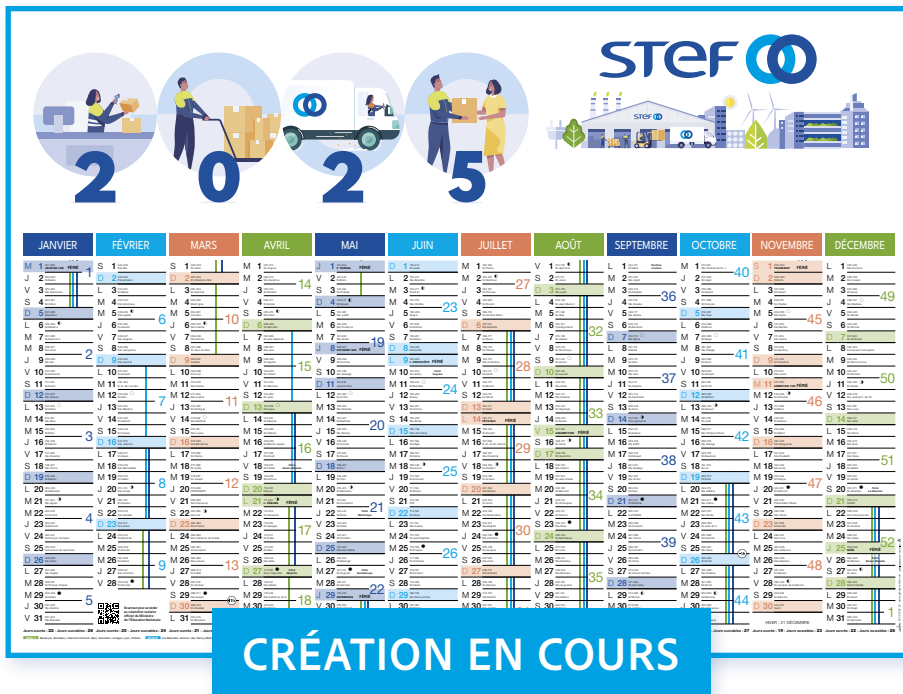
STEF

2025

| JANVIER | FÉVRIER | MARS | AVRIL | MAI | JUIN | JUILLET | AOÛT | SEPTEMBRE | OCTOBRE | NOVEMBRE | DÉCEMBRE |
|---|---|---|---|---|---|---|---|---|---|---|---|
| M 1 FÉRIÉ | S 1 | S 1 | M 1 | J 1 FÉRIÉ | D 1 | M 1 | V 1 | L 1 | M 1 | S 1 FÉRIÉ | L 1 |
| J 2 | D 2 | D 2 | M 2 | V 2 | L 2 | M 2 | S 2 | M 2 | J 2 | D 2 | M 2 |
| V 3 | L 3 | L 3 | J 3 | S 3 | M 3 | J 3 | D 3 | M 3 | V 3 | L 3 | M 3 |
| S 4 | M 4 | M 4 | V 4 | D 4 | M 4 | V 4 | L 4 | J 4 | S 4 | M 4 | J 4 |
| D 5 | M 5 | M 5 | S 5 | L 5 | J 5 | S 5 | M 5 | V 5 | D 5 | M 5 | V 5 |
| L 6 | J 6 | J 6 | D 6 | M 6 | V 6 | D 6 | M 6 | S 6 | L 6 | J 6 | S 6 |
| M 7 | V 7 | V 7 | L 7 | M 7 | S 7 | L 7 | J 7 | D 7 | M 7 | V 7 | D 7 |
| M 8 | S 8 | S 8 | M 8 | J 8 FÉRIÉ | D 8 | M 8 | V 8 | L 8 | M 8 | S 8 | L 8 |
| J 9 | D 9 | D 9 | M 9 | V 9 | L 9 FÉRIÉ | M 9 | S 9 | M 9 | J 9 | D 9 | M 9 |
| V 10 | L 10 | L 10 | J 10 | S 10 | M 10 | J 10 | D 10 | M 10 | V 10 | L 10 | M 10 |
| S 11 | M 11 | M 11 | V 11 | D 11 | M 11 | V 11 | L 11 | J 11 | S 11 | M 11 FÉRIÉ | J 11 |
| D 12 | M 12 | M 12 | S 12 | L 12 | J 12 | S 12 | M 12 | V 12 | D 12 | M 12 | V 12 |
| L 13 | J 13 | J 13 | D 13 | M 13 | V 13 | D 13 | M 13 | S 13 | L 13 | J 13 | S 13 |
| M 14 | V 14 | V 14 | L 14 | M 14 | S 14 | L 14 FÉRIÉ | J 14 | D 14 | M 14 | V 14 | D 14 |
| M 15 | S 15 | S 15 | M 15 | J 15 | D 15 | M 15 | V 15 FÉRIÉ | L 15 | M 15 | S 15 | L 15 |
| J 16 | D 16 | D 16 | M 16 | V 16 | L 16 | M 16 | S 16 | M 16 | J 16 | D 16 | M 16 |
| V 17 | L 17 | L 17 | J 17 | S 17 | M 17 | J 17 | D 17 | M 17 | V 17 | L 17 | M 17 |
| S 18 | M 18 | M 18 | V 18 | D 18 | M 18 | V 18 | L 18 | J 18 | S 18 | M 18 | J 18 |
| D 19 | M 19 | M 19 | S 19 | L 19 | J 19 | S 19 | M 19 | V 19 | D 19 | M 19 | V 19 |
| L 20 | J 20 | J 20 | D 20 | M 20 | V 20 | D 20 | M 20 | S 20 | L 20 | J 20 | S 20 |
| M 21 | V 21 | V 21 | L 21 FÉRIÉ | M 21 | S 21 | L 21 | J 21 | D 21 | M 21 | V 21 | D 21 |
| M 22 | S 22 | S 22 | M 22 | J 22 | D 22 | M 22 | V 22 | L 22 | M 22 | S 22 | L 22 |
| J 23 | D 23 | D 23 | M 23 | V 23 | L 23 | M 23 | S 23 | M 23 | J 23 | D 23 | M 23 |
| V 24 | L 24 | L 24 | J 24 | S 24 | M 24 | J 24 | D 24 | M 24 | V 24 | L 24 | M 24 |
| S 25 | M 25 | M 25 | V 25 | D 25 | M 25 | V 25 | L 25 | J 25 | S 25 | M 25 | J 25 FÉRIÉ |
| D 26 | M 26 | M 26 | S 26 | L 26 | J 26 | S 26 | M 26 | V 26 | D 26 | M 26 | V 26 |
| L 27 | J 27 | J 27 | D 27 | M 27 | V 27 | D 27 | M 27 | S 27 | L 27 | J 27 | S 27 |
| M 28 | V 28 | V 28 | L 28 | M 28 | S 28 | L 28 | J 28 | D 28 | M 28 | V 28 | D 28 |
| M 29 | | S 29 | M 29 | J 29 FÉRIÉ | D 29 | M 29 | V 29 | L 29 | M 29 | S 29 | L 29 |
| J 30 | | D 30 | M 30 | V 30 | L 30 | M 30 | S 30 | M 30 | J 30 | D 30 | M 30 |
| V 31 | | L 31 | | S 31 | | J 31 | D 31 | | V 31 | | M 31 |

1 2 3 4 5 6 7 8 9 10 11 12 13 14 15 16 17 18 19 20 21 22 23 24 25 26 27 28 29 30 31 32 33 34 35 36 37 38 39 40 41 42 43 44 45 46 47 48 49 50 51 52 1

CRÉATION EN COURS